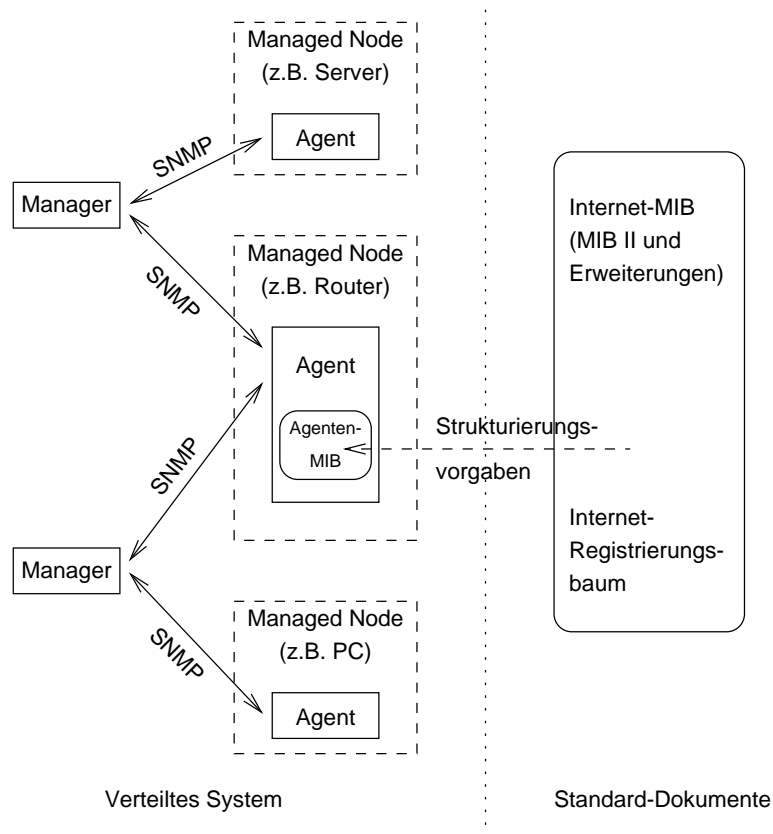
Managed Node
(z.B. Server)

Agent

SNMP

Manager

SNMP

Managed Node
(z.B. Router)

Agent

Agenten-
MIB

Strukturierungsvorgaben

SNMP

Manager

SNMP

Managed Node
(z.B. PC)

Agent

Internet-MIB
(MIB II und
Erweiterungen)

Internet-
Registrierungsbaum

Verteiltes System

Standard-Dokumente